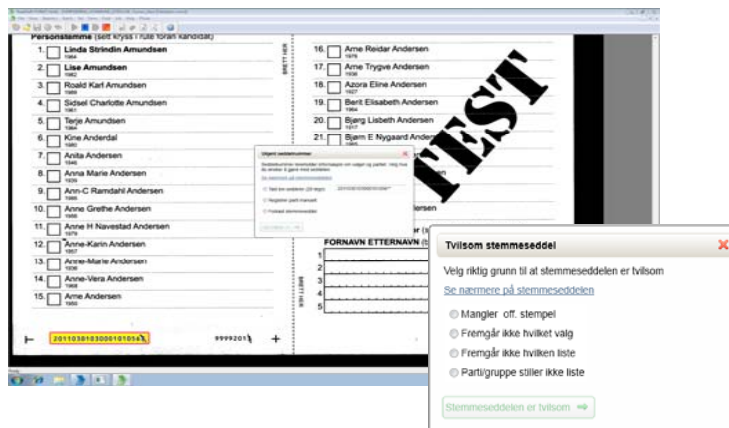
Personstemme (sett kryss i rute foran kandidat)

1. Linda Strindin Amundsen
1964
2. Lise Amundsen
1962
3. Roald Karl Amundsen
1988
4. Sidsel Charlotte Amundsen
1961
5. Terje Amundsen
1964
6. Kine Anderdal
1980
7. Anita Andersen
1946
8. Anna Marie Andersen
1939
9. Ann-C Ramdahl Andersen
1985
10. Anne Grethe Andersen
1966
11. Anne H Navestad Andersen
1979
12. Anne-Karin Andersen
1957
13. Anne-Marie Andersen
1936
14. Anne-Vera Andersen
1968
15. Arne Andersen
1950

BRETT HER

16. Arne Reidar Andersen
1976
17. Arne Trygve Andersen
1936
18. Azora Eline Andersen
1927
19. Berit Elisabeth Andersen
1964
20. Bjørg Lisbeth Andersen
1917
21. Bjørn E Nygaard Ander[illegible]

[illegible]
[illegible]

FORNAVN ETTERNAVN
1
2
3
4
5

BRETT HER

TEST

201103010300010105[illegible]
9999201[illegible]

Tvilsom stemmeseddel
Velg riktig grunn til at stemmeseddelen er tvilsom
Se nærmere på stemmeseddelen
Mangler off. stempel
Fremgår ikke hvilket valg
Fremgår ikke hvilken liste
Parti/gruppe stiller ikke liste
Stemmeseddelen er tvilsom